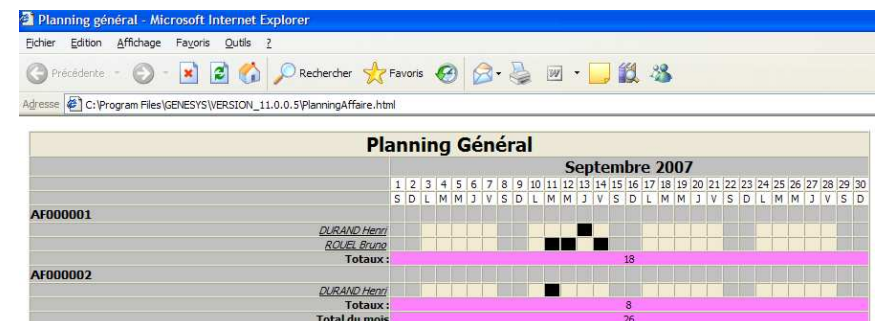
Planning général - Microsoft Internet Explorer

Fichier Edition Affichage Favoris Outils ?

Précédente Rechercher Favoris

Adresse C:\Program Files\GENESYS\VERSION_11.0.0.5\PlanningAffaire.html

Planning Général

Septembre 2007

| | 1 | 2 | 3 | 4 | 5 | 6 | 7 | 8 | 9 | 10 | 11 | 12 | 13 | 14 | 15 | 16 | 17 | 18 | 19 | 20 | 21 | 22 | 23 | 24 | 25 | 26 | 27 | 28 | 29 | 30 |
|---|---|---|---|---|---|---|---|---|---|---|---|---|---|---|---|---|---|---|---|---|---|---|---|---|---|---|---|---|---|---|
| | S | D | L | M | M | J | V | S | D | L | M | M | J | V | S | D | L | M | M | J | V | S | D | L | M | M | J | V | S | D |
| AF000001 | | | | | | | | | | | | | | | | | | | | | | | | | | | | | | |
| DURAND Henri | | | | | | | | | | | | | | | | | | | | | | | | | | | | | | |
| ROUEL Bruno | | | | | | | | | | | | | | | | | | | | | | | | | | | | | | |
| Totaux : | 18 | | | | | | | | | | | | | | | | | | | | | | | | | | | | | |
| AF000002 | | | | | | | | | | | | | | | | | | | | | | | | | | | | | | |
| DURAND Henri | | | | | | | | | | | | | | | | | | | | | | | | | | | | | | |
| Totaux : | 8 | | | | | | | | | | | | | | | | | | | | | | | | | | | | | |
| Total du mois | 26 | | | | | | | | | | | | | | | | | | | | | | | | | | | | | |